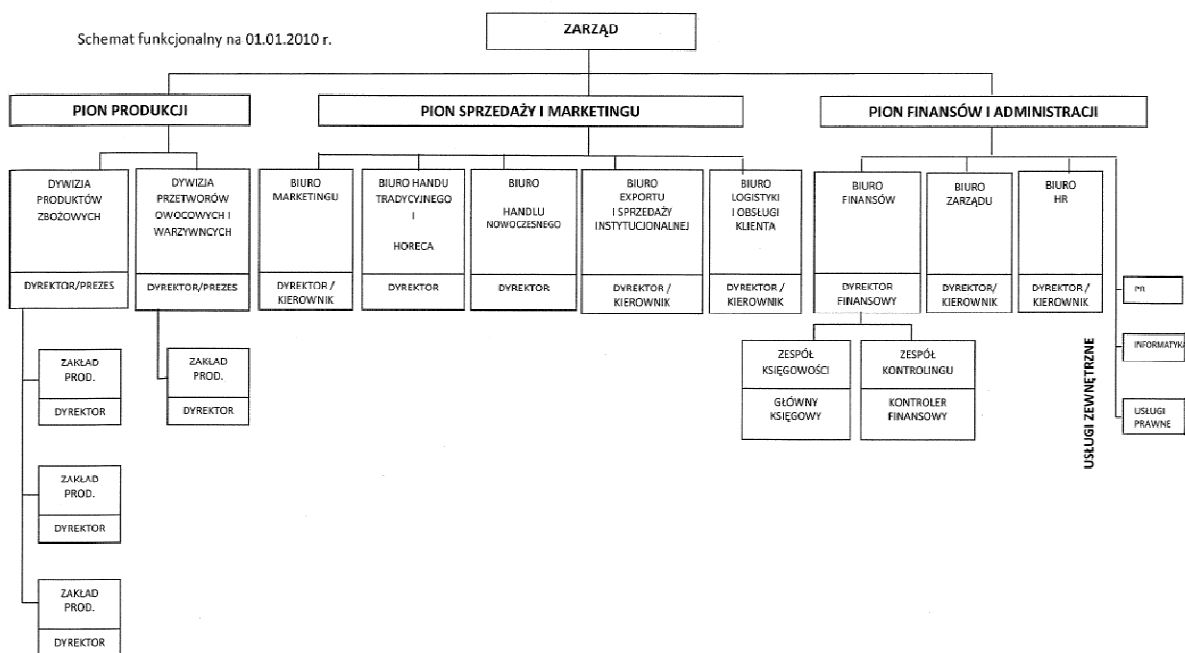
Schemat funkcjonalny na 01.01.2010 r.

ZARZĄD

PION PRODUKCJI

PION SPRZEDAŻY I MARKETINGU

PION FINANSÓW I ADMINISTRACJI

DYWIZJA PRODUKTÓW ZBOŻOWYCH
DYREKTOR/PREZES

DYWIZJA PRZETWORÓW OWOCOWYCH I WARZYWNYCH
DYREKTOR/PREZES

BIURO MARKETINGU
DYREKTOR / KIEROWNIK

BIURO HANDU TRADYCYJNEGO I HORECA
DYREKTOR

BIURO HANDLU NOWOCZESNEGO
DYREKTOR

BIURO EXPORTU I SPRZEDAŻY INSTYTUCJONALNEJ
DYREKTOR / KIEROWNIK

BIURO LOGISTYKI I OBSŁUGI KLIENTA
DYREKTOR / KIEROWNIK

BIURO FINANSÓW
DYREKTOR FINANSOWY

BIURO ZARZĄDU
DYREKTOR/ KIEROWNIK

BIURO HR
DYREKTOR / KIEROWNIK

ZAKŁAD PROD.
DYREKTOR

ZAKŁAD PROD.
DYREKTOR

ZAKŁAD PROD.
DYREKTOR

ZAKŁAD PROD.
DYREKTOR

ZESPÓŁ KSIĘGOWOŚCI
GŁÓWNY KSIĘGOWY

ZESPÓŁ KONTROLINGU
KONTROLER FINANSOWY

USŁUGI ZEWNĘTRZNE

PR

INFORMATYKA

USŁUGI PRAWNE